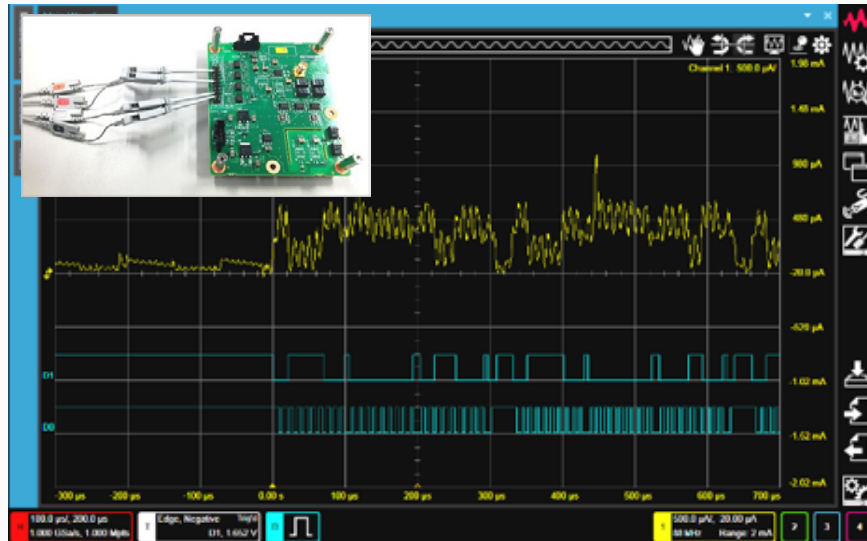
Channel 1: 500.0 µA/

1.98 mA

1.48 mA

980 µA

480 µA

-20.0 mA

-520 µA

D1

-1.02 mA

D0

-1.52 mA

-2.02 mA

-300 µs

-200 µs

-100 µs

0.00 s

100 µs

200 µs

300 µs

400 µs

500 µs

600 µs

700 µs

H 100.0 µs/, 200.0 µs
1.000 GSa/s, 1.000 Mpts

T Edge, Negative
D1, 1.652 V

D

1 500.0 µA/, 20.00 µA
M MHz Range: 2 mA

2

3

4